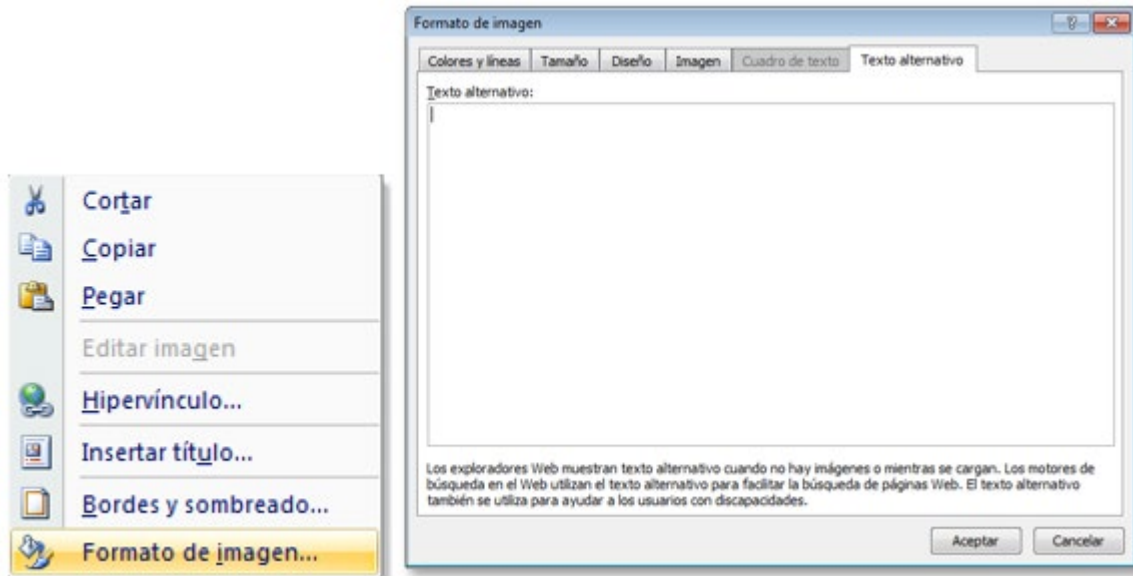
Cortar
Copiar
Pegar
Editar imagen
Hipervínculo...
Insertar título...
Bordes y sombreado...
Formato de imagen...

Formato de imagen
?
Colores y líneas | Tamaño | Diseño | Imagen | Cuadro de texto | Texto alternativo
Texto alternativo:

Los exploradores Web muestran texto alternativo cuando no hay imágenes o mientras se cargan. Los motores de búsqueda en el Web utilizan el texto alternativo para facilitar la búsqueda de páginas Web. El texto alternativo también se utiliza para ayudar a los usuarios con discapacidades.

Aceptar
Cancelar